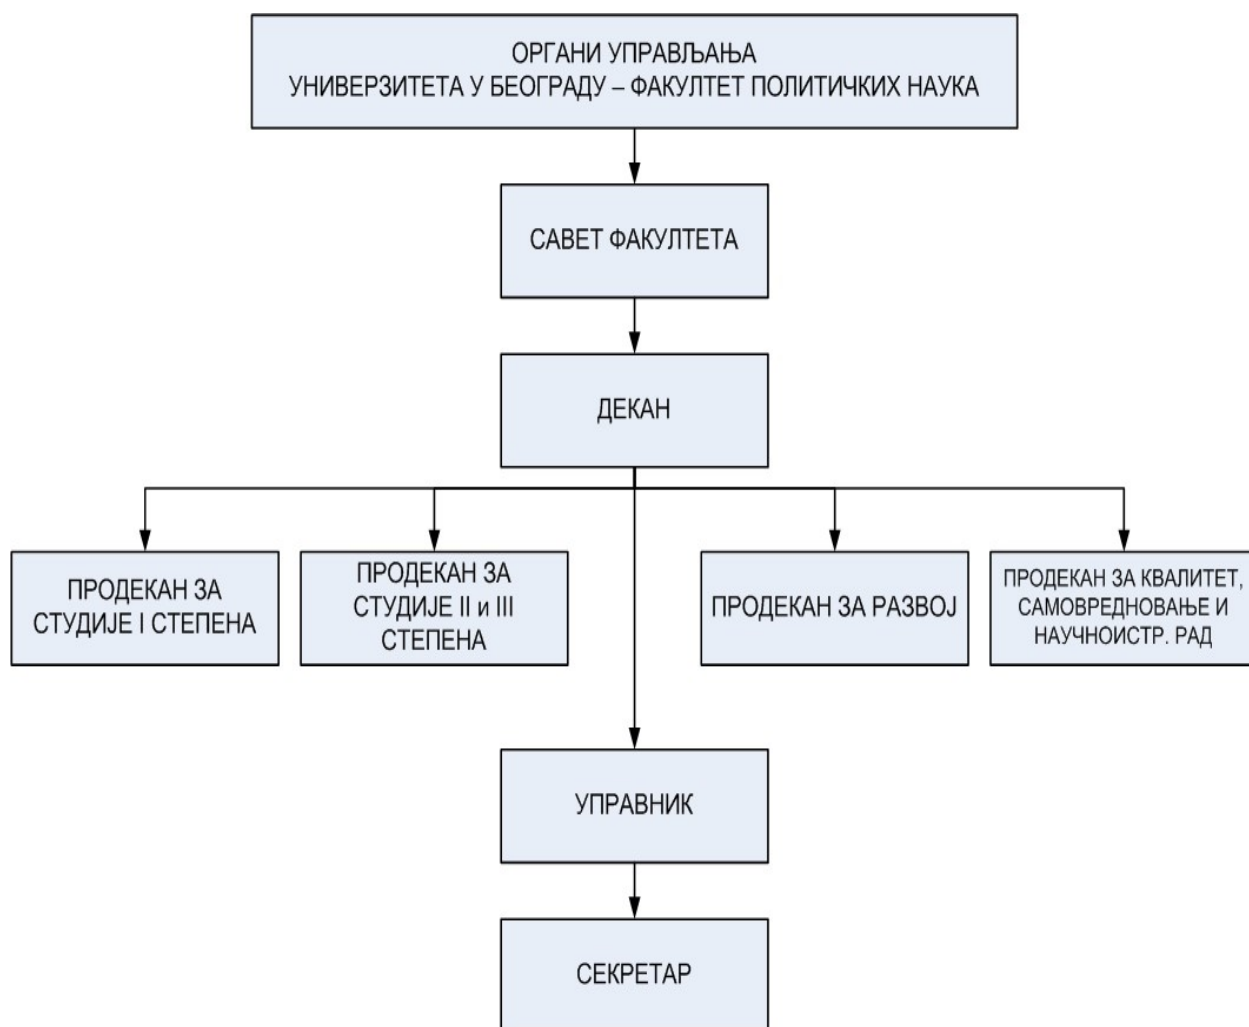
ОРГАНИ УПРАВЉАЊА
УНИВЕРЗИТЕТА У БЕОГРАДУ – ФАКУЛТЕТ ПОЛИТИЧКИХ НАУКА

САВЕТ ФАКУЛТЕТА

ДЕКАН

ПРОДЕКАН ЗА СТУДИЈЕ I СТЕПЕНА

ПРОДЕКАН ЗА СТУДИЈЕ II и III СТЕПЕНА

ПРОДЕКАН ЗА РАЗВОЈ

ПРОДЕКАН ЗА КВАЛИТЕТ, САМОВРЕДНОВАЊЕ И НАУЧНОИСТР. РАД

УПРАВНИК

СЕКРЕТАР